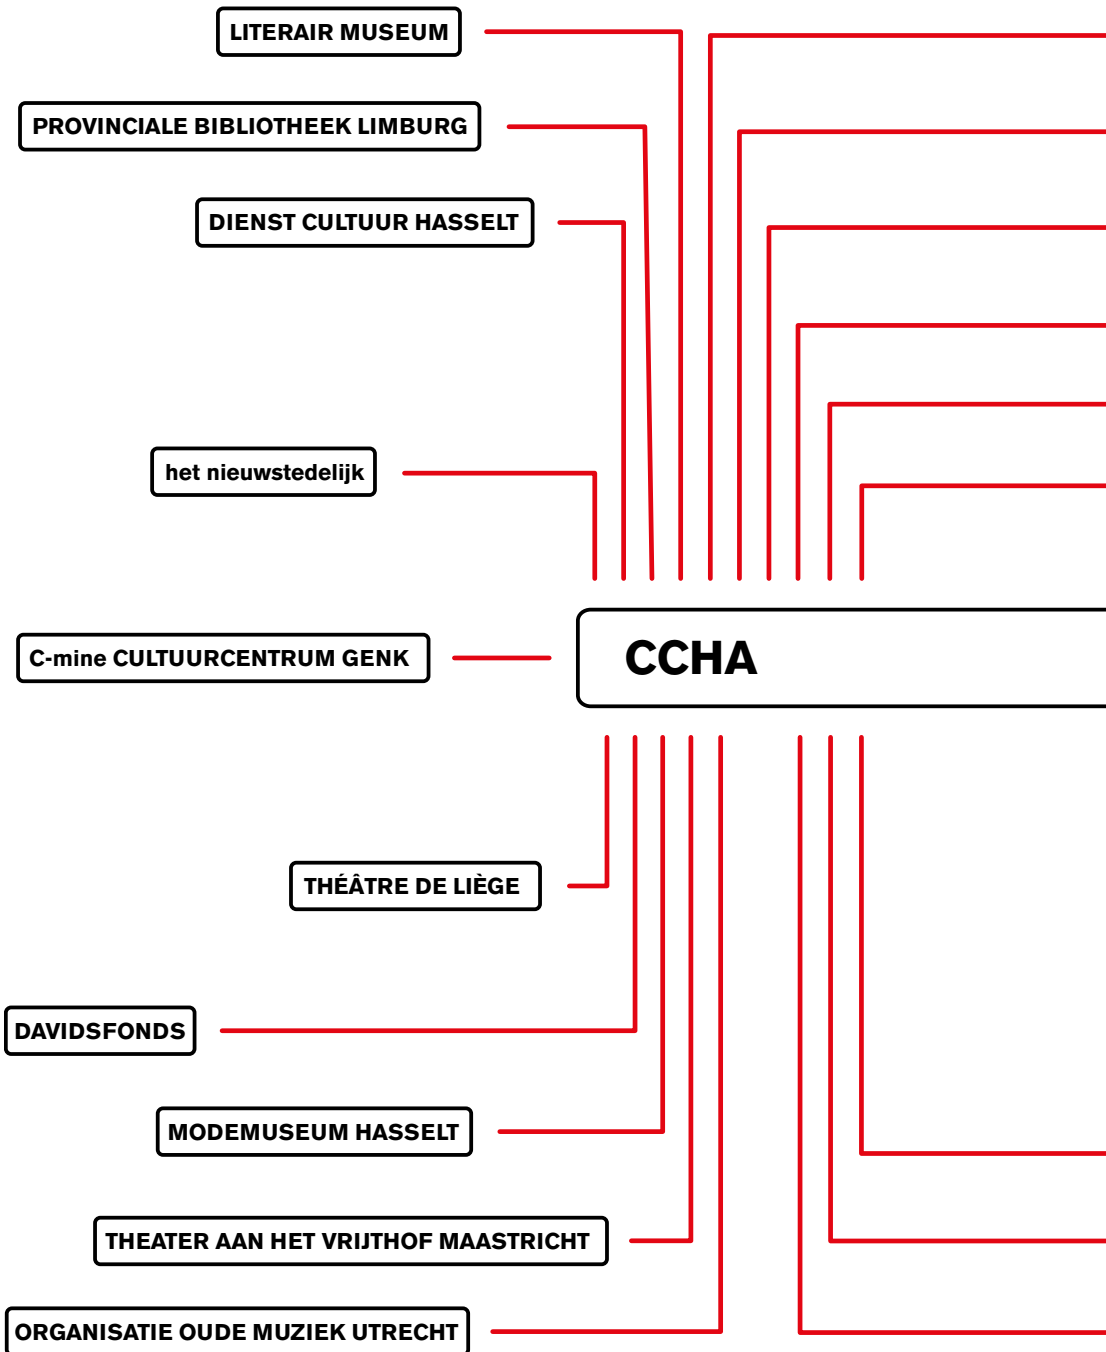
LITERAIR MUSEUM

PROVINCIALE BIBLIOTHEEK LIMBURG

DIENST CULTUUR HASSELT

het nieuwstedelijk

C-mine CULTUURCENTRUM GENK

CCHA

THÉÂTRE DE LIÈGE

DAVIDSFONDS

MODEMUSEUM HASSELT

THEATER AAN HET VRIJTHOF MAASTRICHT

ORGANISATIE OUDE MUZIEK UTRECHT